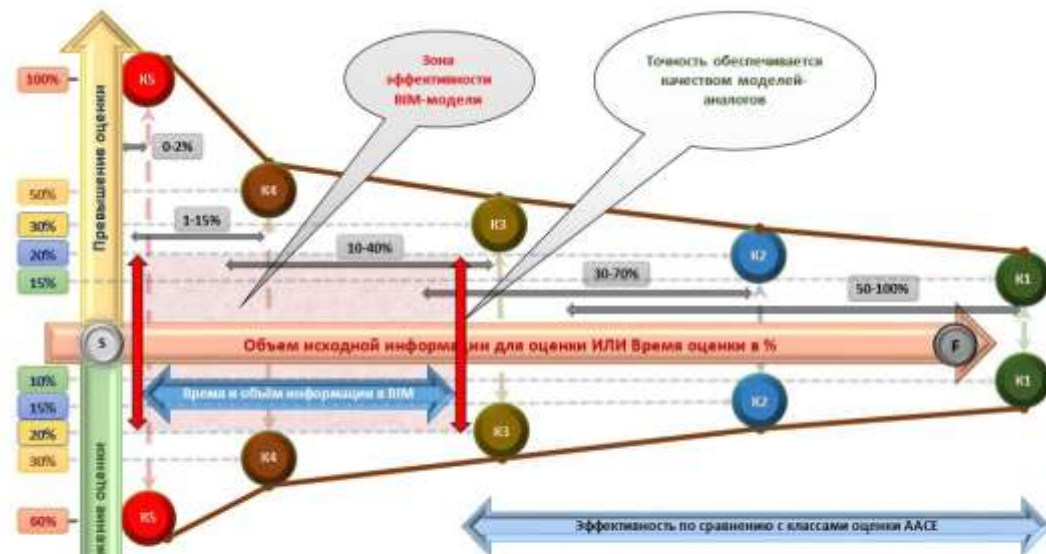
100%
К5
Превышение оценки
Зона эффективности BIM-модели
Точность обеспечивается качеством моделей-аналогов
0-2%
50%
К4
30%
1-15%
К3
20%
10-40%
К2
15%
30-70%
К1
50-100%
S
Объем исходной информации для оценки ИЛИ Время оценки в %
F
10%
К1
15%
Время и объем информации в BIM
К2
20%
К3
30%
К4
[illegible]ние оценки
60%
К5
Эффективность по сравнению с классами оценки AACE